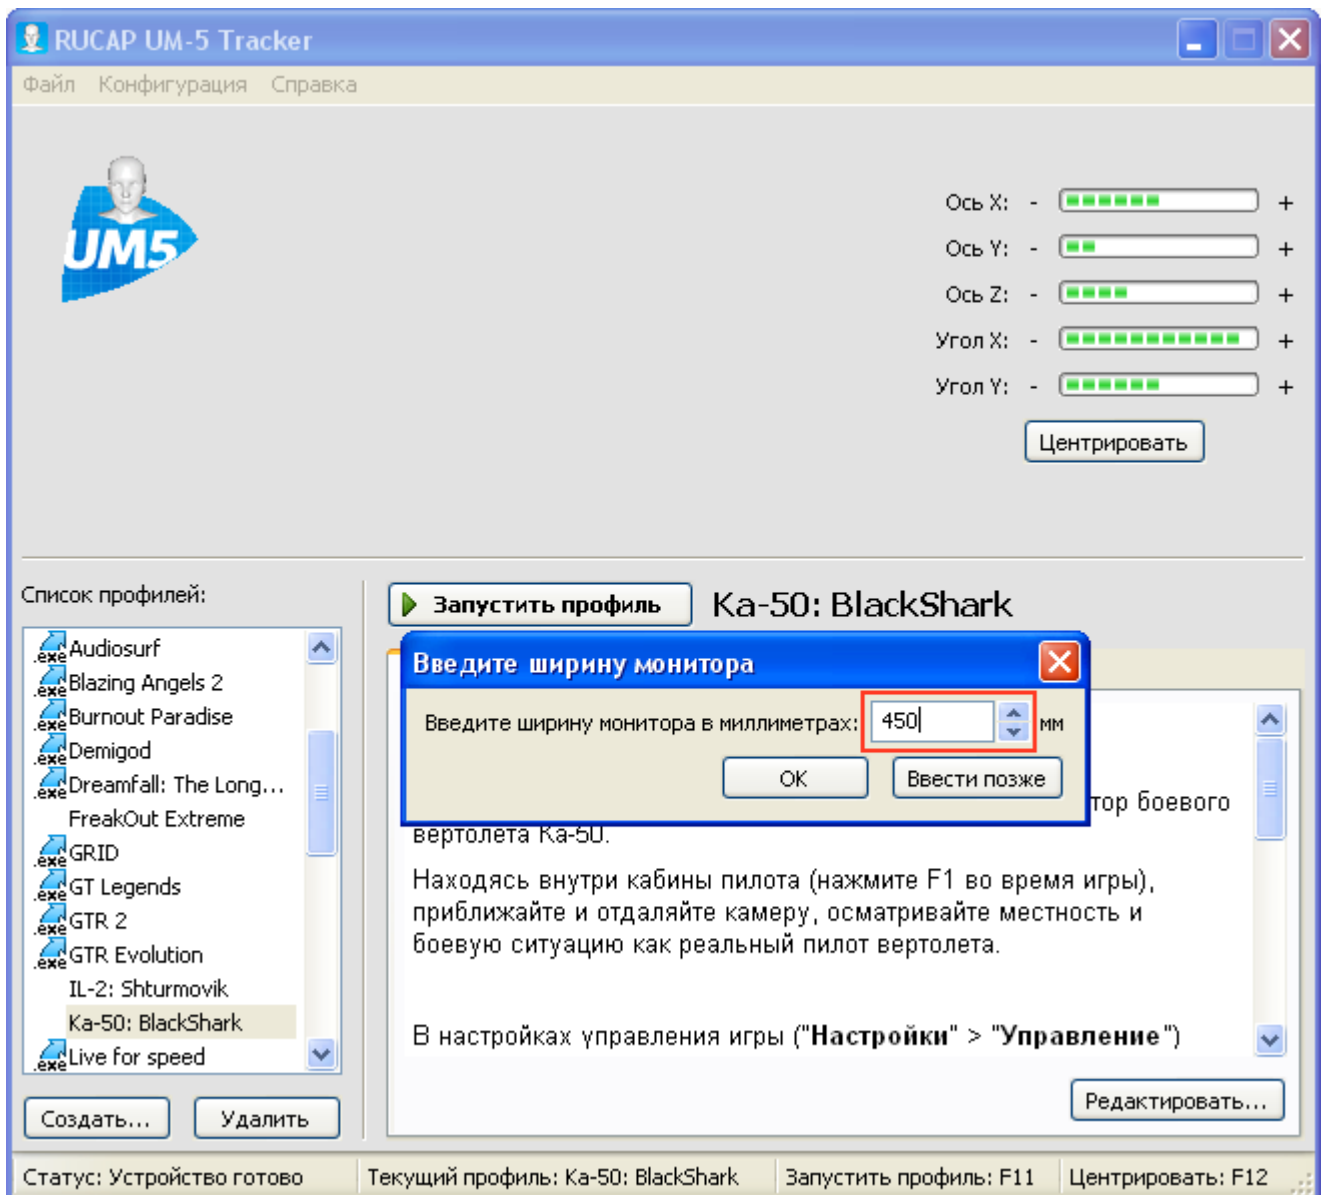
RUCAP UM-5 Tracker

Файл Конфигурация Справка

UM5

Ось X: - +
Ось Y: - +
Ось Z: - +
Угол X: - +
Угол Y: - +

Центрировать

Список профилей:

.exe Audiosurf
.exe Blazing Angels 2
.exe Burnout Paradise
.exe Demigod
.exe Dreamfall: The Long...
FreakOut Extreme
.exe GRID
.exe GT Legends
.exe GTR 2
.exe GTR Evolution
IL-2: Shturmovik
Ka-50: BlackShark
.exe Live for speed

Создать... Удалить

Запустить профиль Ka-50: BlackShark

Введите ширину монитора

Введите ширину монитора в миллиметрах: 450 мм

OK Ввести позже

тор боевого вертолета Ка-50.

Находясь внутри кабины пилота (нажмите F1 во время игры), приближайте и отдаляйте камеру, осматривайте местность и боевую ситуацию как реальный пилот вертолета.

В настройках управления игры ("**Настройки**" > "**Управление**")

Редактировать...

Статус: Устройство готово | Текущий профиль: Ka-50: BlackShark | Запустить профиль: F11 | Центрировать: F12